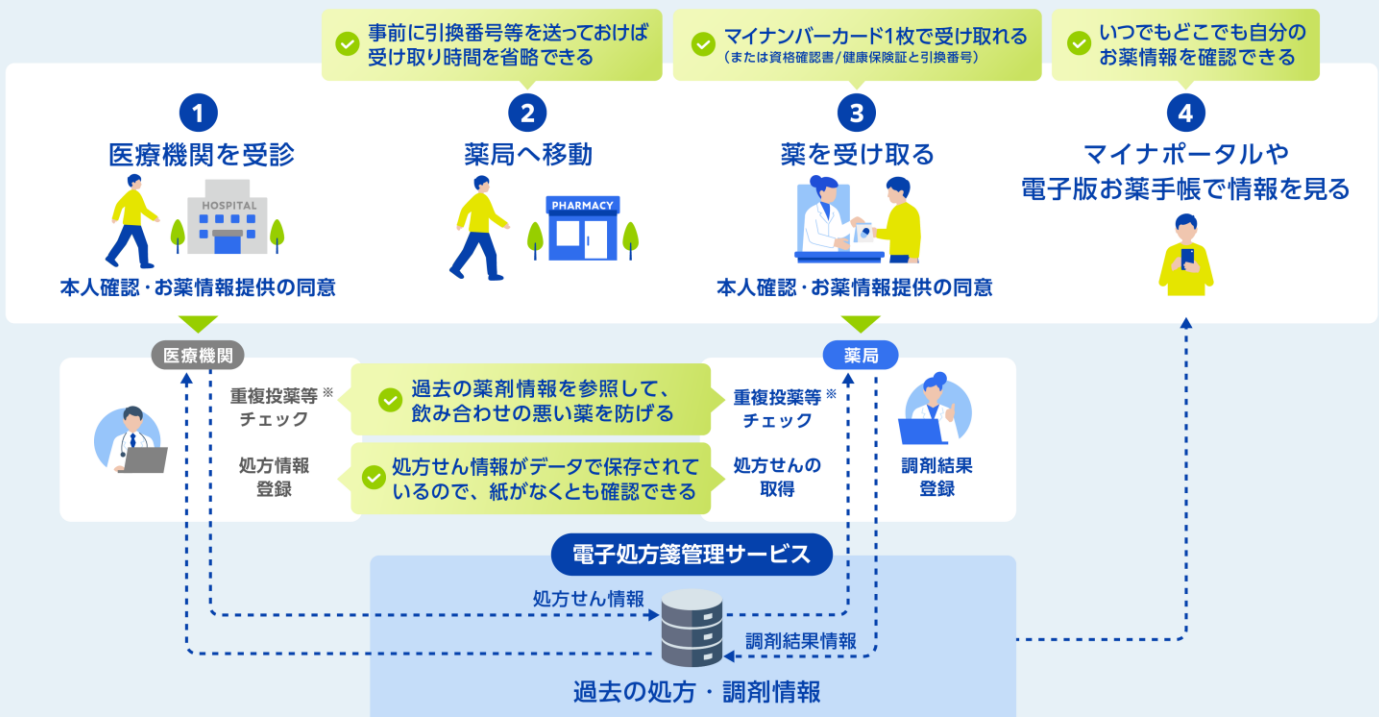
事前に引換番号等を送っておけば受け取り時間を省略できる

マイナンバーカード1枚で受け取れる
(または資格確認書/健康保険証と引換番号)

いつでもどこでも自分のお薬情報を確認できる

1
医療機関を受診
HOSPITAL
本人確認・お薬情報提供の同意

2
薬局へ移動
PHARMACY

3
薬を受け取る
本人確認・お薬情報提供の同意

4
マイナポータルや電子版お薬手帳で情報を見る

医療機関

重複投薬等※チェック

処方情報登録

過去の薬剤情報を参照して、飲み合わせの悪い薬を防げる

処方せん情報がデータで保存されているので、紙がなくとも確認できる

薬局

重複投薬等※チェック

処方せんの取得

調剤結果登録

電子処方箋管理サービス

処方せん情報

調剤結果情報

過去の処方・調剤情報